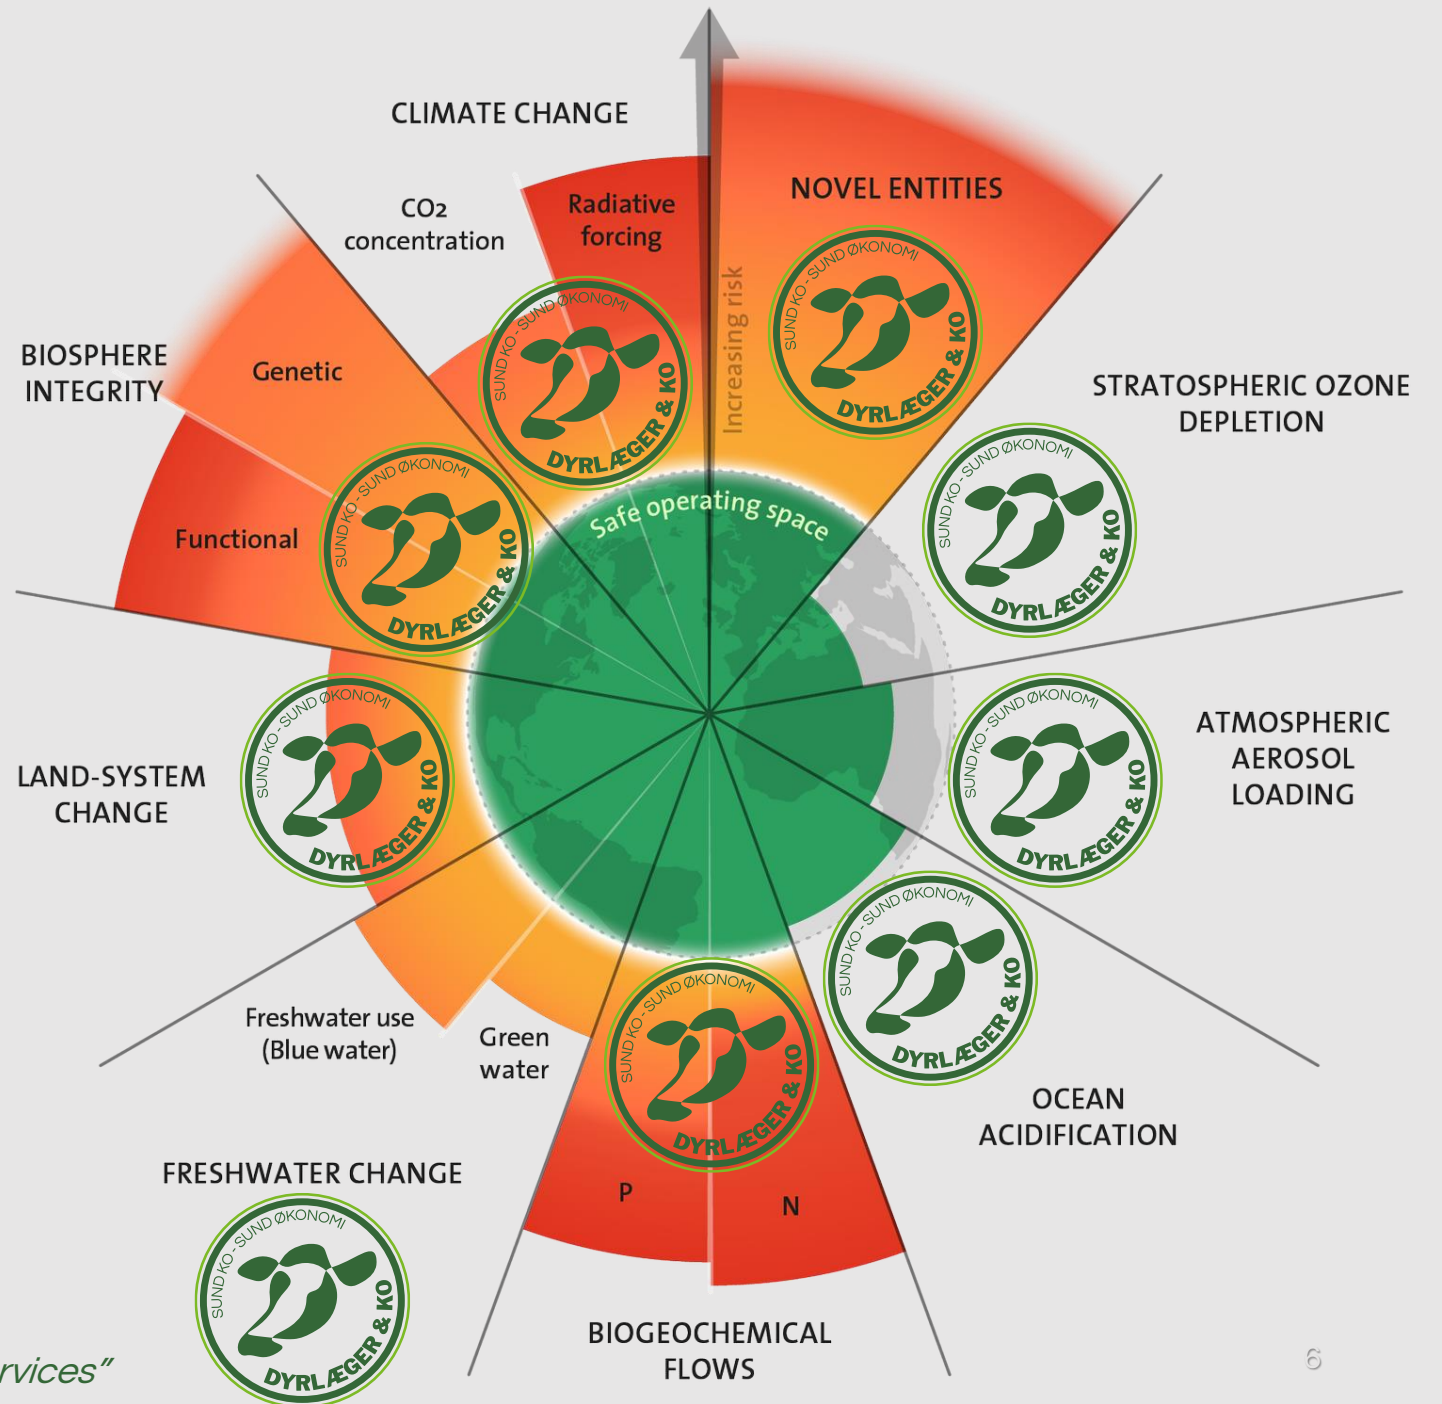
CLIMATE CHANGE

$CO_2$ concentration

Radiative forcing

Increasing risk

NOVEL ENTITIES

SUND KO - SUND ØKONOMI DYRLÆGER & KO

BIOSPHERE INTEGRITY

Genetic

SUND KO - SUND ØKONOMI DYRLÆGER & KO

STRATOSPHERIC OZONE DEPLETION

Functional

SUND KO - SUND ØKONOMI DYRLÆGER & KO

Safe operating space

SUND KO - SUND ØKONOMI DYRLÆGER & KO

SUND KO - SUND ØKONOMI DYRLÆGER & KO

ATMOSPHERIC AEROSOL LOADING

LAND-SYSTEM CHANGE

SUND KO - SUND ØKONOMI DYRLÆGER & KO

SUND KO - SUND ØKONOMI DYRLÆGER & KO

SUND KO - SUND ØKONOMI DYRLÆGER & KO

Freshwater use (Blue water)

Green water

SUND KO - SUND ØKONOMI DYRLÆGER & KO

OCEAN ACIDIFICATION

FRESHWATER CHANGE

P

N

SUND KO - SUND ØKONOMI DYRLÆGER & KO

rvices"

BIOGEOCHEMICAL FLOWS

6